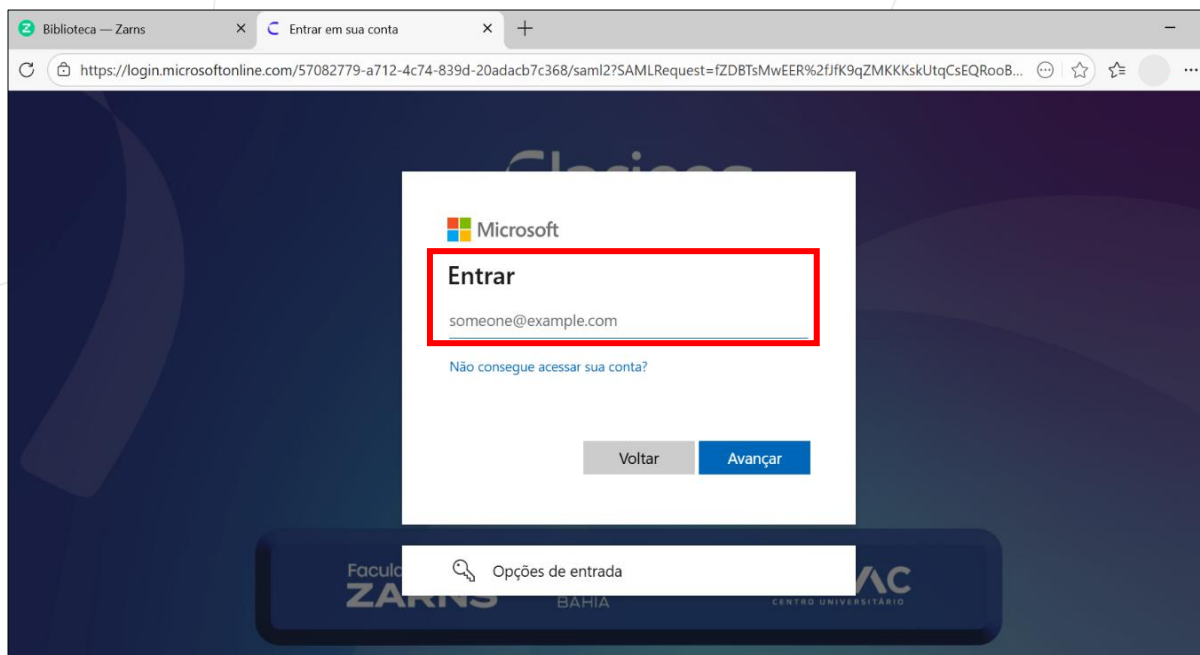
Biblioteca — Zarns

Entrar em sua conta

https://login.microsoftonline.com/57082779-a712-4c74-839d-20adacb7c368/saml2?SAMLRequest=fZDBTsMwEER%2fJfK9qZMKKKskUtqCsEQRooB...

Microsoft

Entrar

someone@example.com

Não consegue acessar sua conta?

Voltar

Avançar

Opções de entrada

Facul

ZARNS

BAHIA

AC

CENTRO UNIVERSITÁRIO